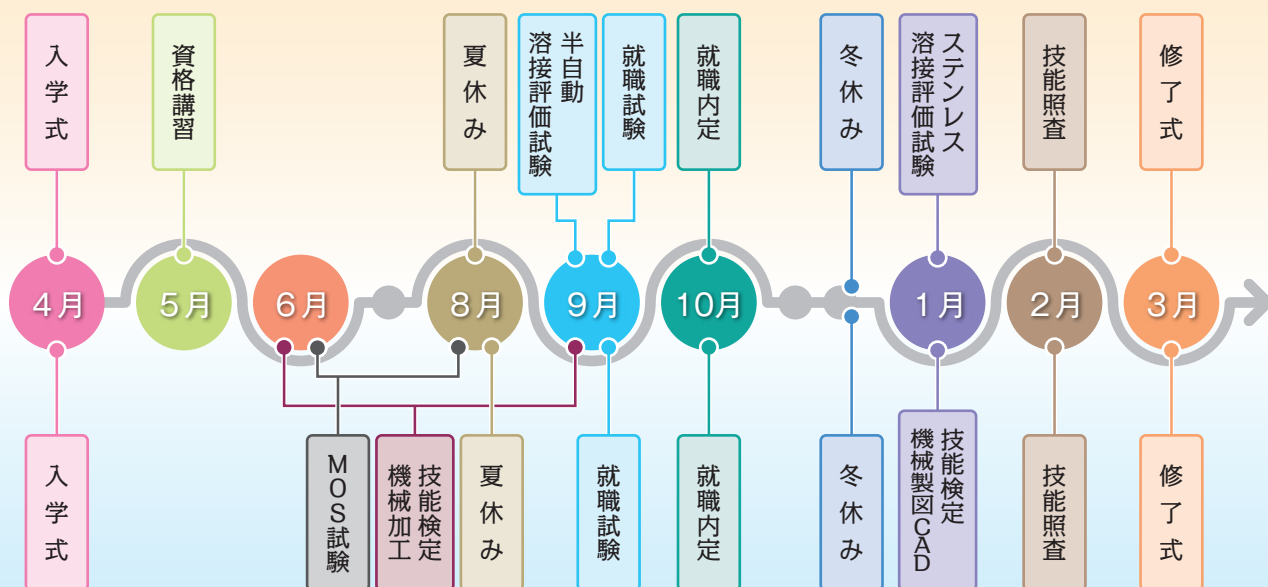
入学式

資格講習

夏休み

半自動溶接評価試験

就職試験

就職内定

冬休み

ステンレス溶接評価試験

技能照査

修了式

4月

5月

6月

8月

9月

10月

1月

2月

3月

入学式

MOS試験

技能検定機械加工

夏休み

就職試験

就職内定

冬休み

技能検定機械製図CAD

技能照査

修了式